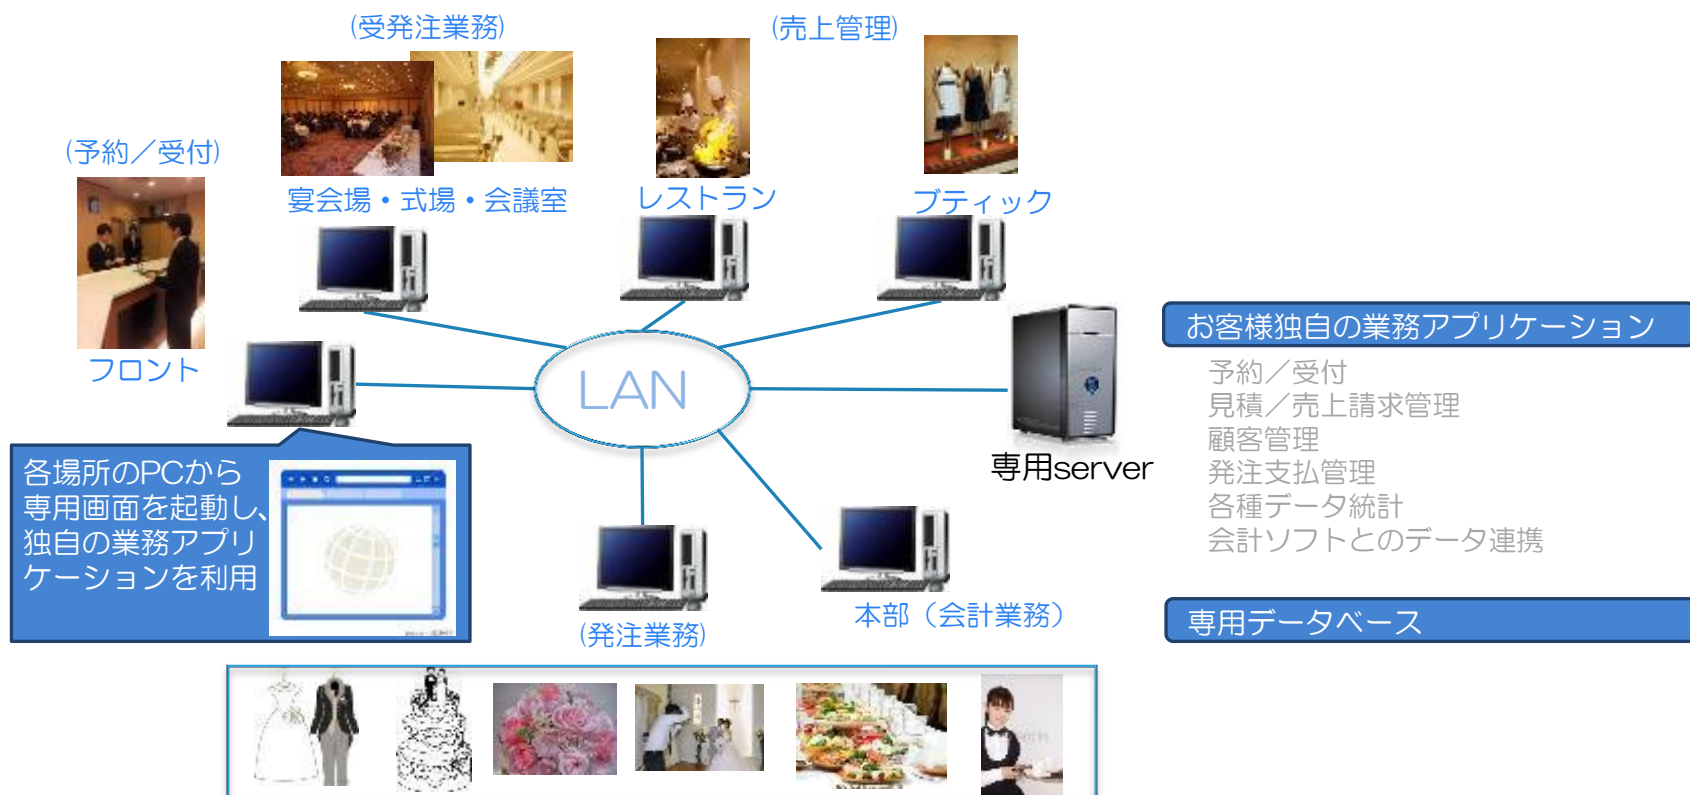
(受発注業務)

(売上管理)

(予約／受付)

宴会場・式場・会議室

レストラン

ブティック

フロント

LAN

お客様独自の業務アプリケーション

予約／受付
見積／売上請求管理
顧客管理
発注支払管理
各種データ統計
会計ソフトとのデータ連携

専用server

各場所のPCから専用画面を起動し、独自の業務アプリケーションを利用

(発注業務)

本部（会計業務）

専用データベース